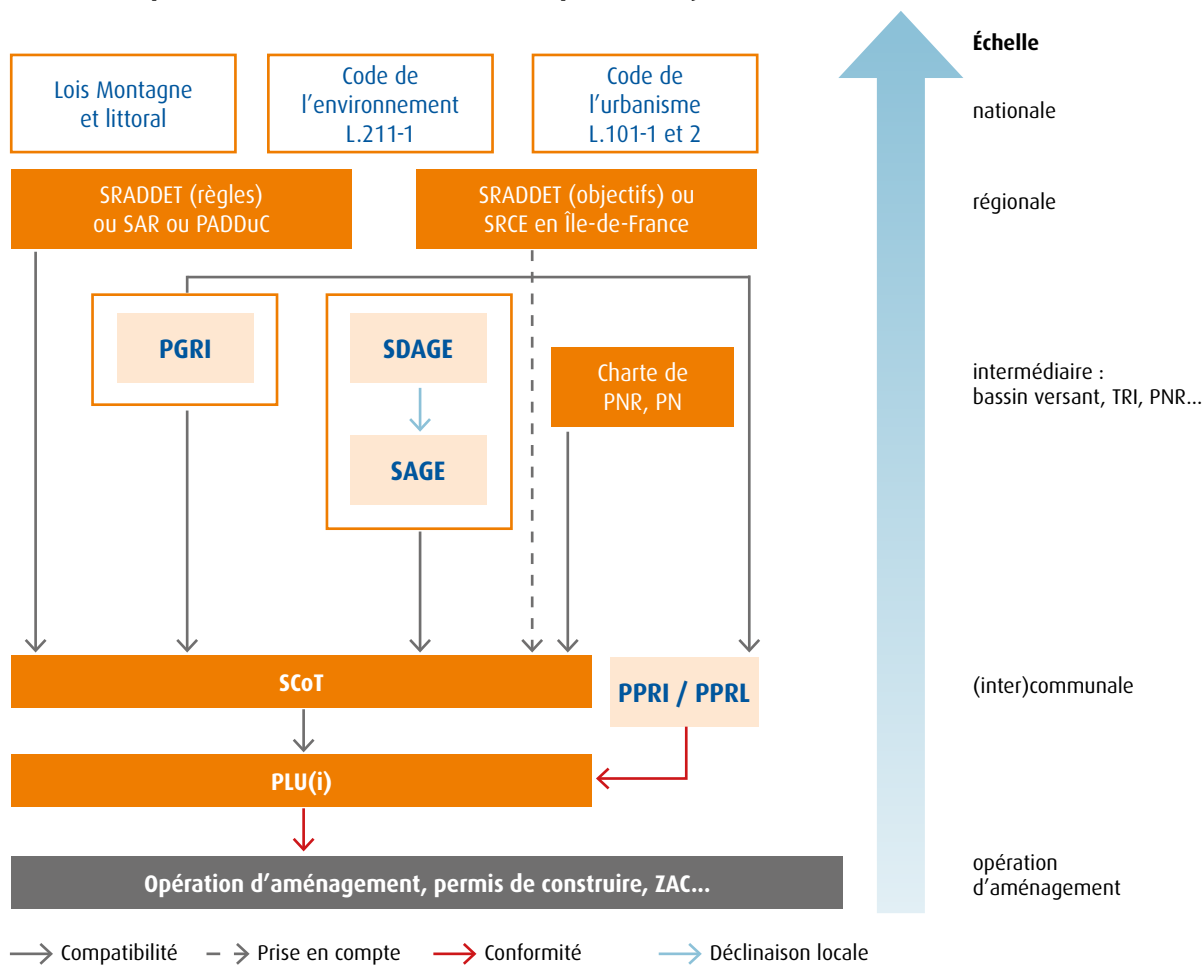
Lois Montagne et littoral

Code de l'environnement L.211-1

Code de l'urbanisme L.101-1 et 2

SRADDET (règles) ou SAR ou PADDuC

SRADDET (objectifs) ou SRCE en Île-de-France

PGRI

SDAGE

SAGE

Charte de PNR, PN

SCoT

PPRI / PPRL

PLU(i)

Opération d'aménagement, permis de construire, ZAC...

Échelle

nationale

régionale

intermédiaire : bassin versant, TRI, PNR...

(inter)communale

opération d'aménagement

Compatibilité
Prise en compte
Conformité
Déclinaison locale